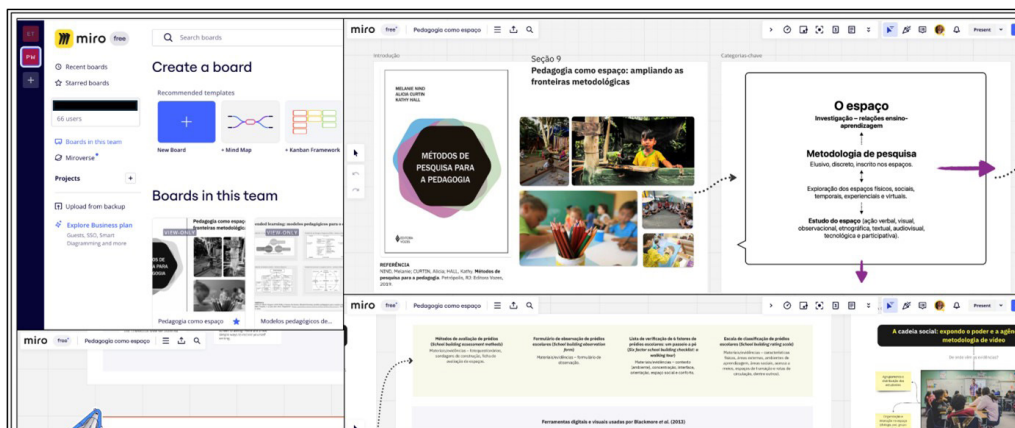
ST
PM
+
miro free
Search boards
Recent boards
Starred boards
66 users
Boards in this team
Miroverse
Projects
+
Upload from backup
Explore Business plan
Guests, SSO, Smart Diagramming and more
Create a board
Recommended templates
New Board
Mind Map
Kanban Framework
Boards in this team
Pedagogia como espaço: fronteiras metodológi
VIEW ONLY
VIEW ONLY
Pedagogia como espaço
Modelos pedagógicos de...

miro free Pedagogia como espaço
Present
Introdução
Seção 9
Pedagogia como espaço: ampliando as fronteiras metodológicas
MELANIE NIND
ALICIA CURTIN
KATHY HALL
MÉTODOS DE PESQUISA PARA A PEDAGOGIA
EDITORA VOZES
REFERÊNCIA
NIND, Melanie; CURTIN, Alicia; HALL, Kathy. Métodos de pesquisa para a pedagogia. Petrópolis, RJ: Editora Vozes, 2019.
Categorias-chave
O espaço
Investigação – relações ensino-aprendizagem
Metodologia de pesquisa
Elusivo, discreto, inscrito nos espaços.
Exploração dos espaços físicos, sociais, temporais, experienciais e virtuais.
Estudo do espaço (ação verbal, visual, observacional, etnográfica, textual, audiovisual, tecnológica e participativa).

miro free Pedagogia como espaço

miro free Pedagogia como espaço
Present
Métodos de avaliação de prédios (School building assessment methods)
Formulário de observação de prédios escolares (School building observation form)
Lista de verificação de à feitoria de prédios escolares: um passeio a pé (Da former school building checklist: a walking tour)
Escala de classificação de prédios escolares (School building rating scale)
Ferramentas digitais e visuais usadas por Blackmore et al. (2013)
A cadeia social: expondo o poder e a agê metodologia de vídeo